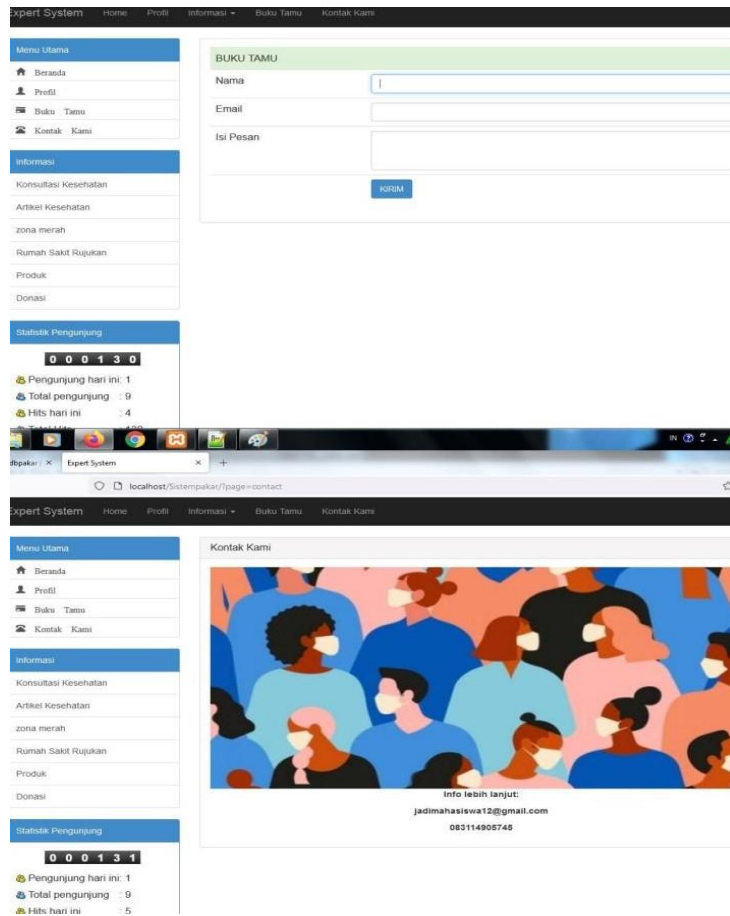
Expert System Home Profil Informasi Buku Tamu Kontak Kami

Menu Utama
Beranda
Profil
Buku Tamu
Kontak Kami

Informasi
Konsultasi Kesehatan
Artikel Kesehatan
zona merah
Rumah Sakit Rujukan
Produk
Donasi

Statistik Pengunjung
0 0 0 1 3 0
Pengunjung hari ini: 1
Total pengunjung : 9
Hits hari ini : 4

BUKU TAMU
Nama
Email
Isi Pesan
KIRIM

dbpakar × Expert System × +
localhost/Sistempakar/?page=contact

Expert System Home Profil Informasi Buku Tamu Kontak Kami

Menu Utama
Beranda
Profil
Buku Tamu
Kontak Kami

Informasi
Konsultasi Kesehatan
Artikel Kesehatan
zona merah
Rumah Sakit Rujukan
Produk
Donasi

Statistik Pengunjung
0 0 0 1 3 1
Pengunjung hari ini: 1
Total pengunjung : 9
Hits hari ini : 5

Kontak Kami
Info lebih lanjut:
jadimahasiswa12@gmail.com
083114905745